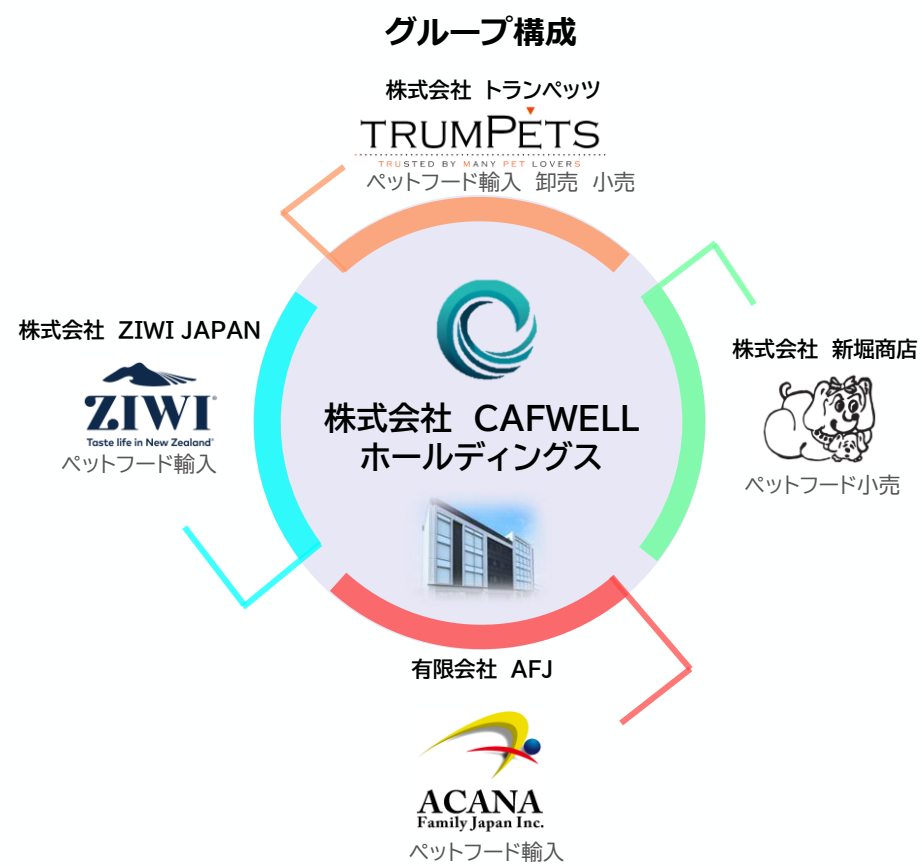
グループ構成

株式会社 トランペッツ

TRUMPETS

TRUSTED BY MANY PET LOVERS

ペットフード輸入 卸売 小売

株式会社 ZIWI JAPAN

ZIWI

Taste life in New Zealand

ペットフード輸入

株式会社 CAFWELL ホールディングス

株式会社 新堀商店

ペットフード小売

有限会社 AFJ

ACANA

Family Japan Inc.

ペットフード輸入